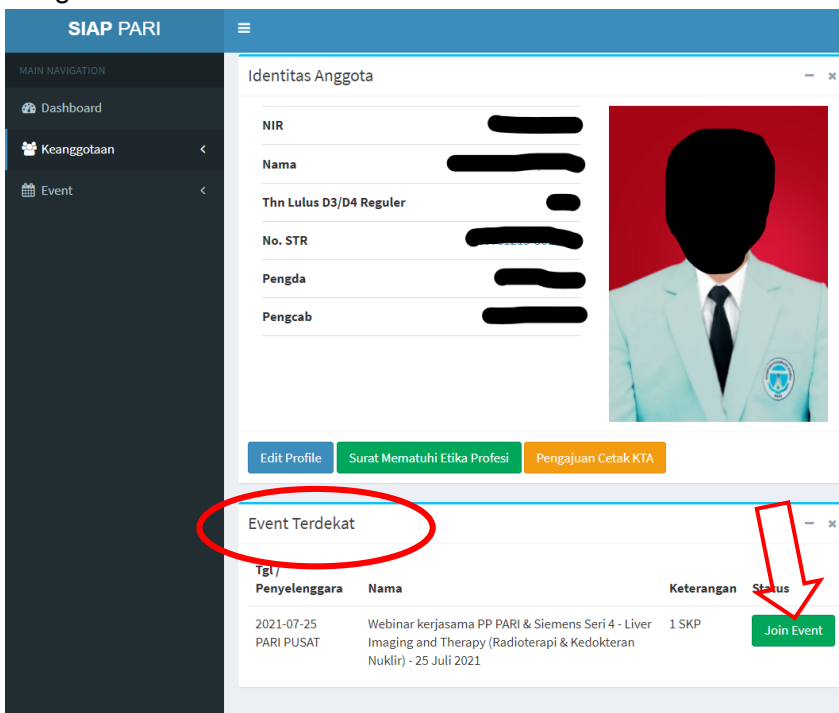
SIAP PARI

≡

MAIN NAVIGATION

Dashboard

Keanggotaan

Event

Identitas Anggota

| NIR | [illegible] |
|---|---|
| Nama | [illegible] |
| Thn Lulus D3/D4 Reguler | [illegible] |
| No. STR | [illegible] |
| Pengda | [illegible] |
| Pengcab | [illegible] |

Edit Profile

Surat Mematuhi Etika Profesi

Pengajuan Cetak KTA

Event Terdekat

| Tgl / Penyelenggara | Nama | Keterangan | Status |
|---|---|---|---|
| 2021-07-25 PARI PUSAT | Webinar kerjasama PP PARI & Siemens Seri 4 - Liver Imaging and Therapy (Radioterapi & Kedokteran Nuklir) - 25 Juli 2021 | 1 SKP | Join Event |